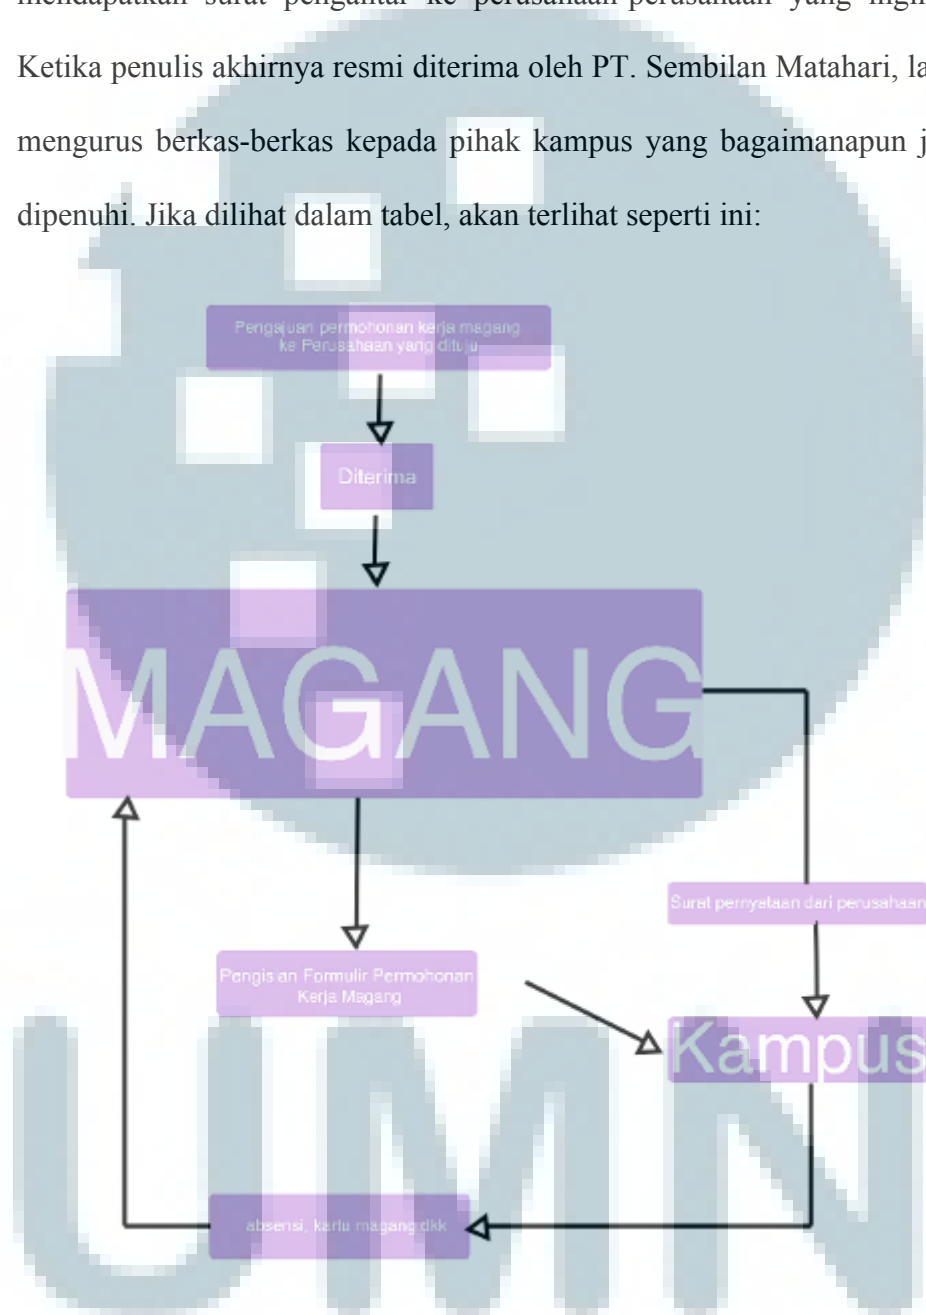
mendapatkan surat pengantar ke perusahaan-perusahaan yang ingi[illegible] Ketika penulis akhirnya resmi diterima oleh PT. Sembilan Matahari, la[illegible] mengurus berkas-berkas kepada pihak kampus yang bagaimanapun j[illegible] dipenuhi. Jika dilihat dalam tabel, akan terlihat seperti ini:

Pengajuan permohonan kerja magang ke Perusahaan yang dituju

Diterima

MAGANG

Surat pernyataan dari perusahaan

Pengisian Formulir Permohonan Kerja Magang

Kampus

absensi, kartu magang dkk